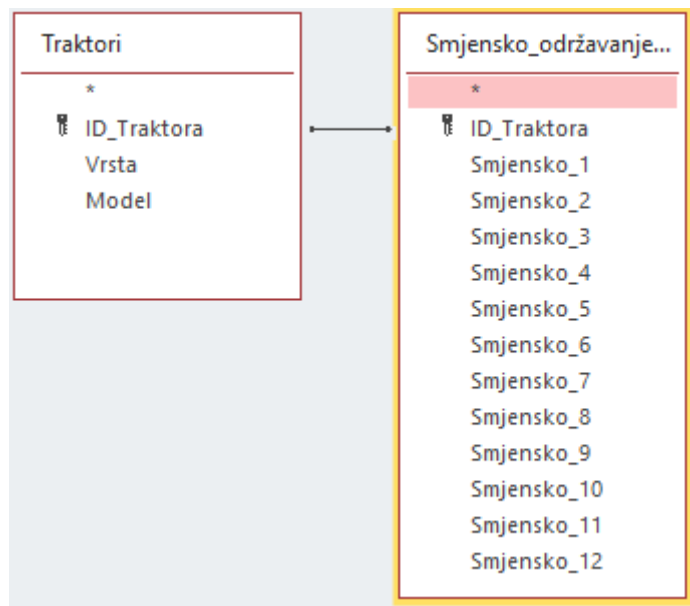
Traktori
*
ID_Traktora
Vrsta
Model

Smjensko_održavanje...
*
ID_Traktora
Smjensko_1
Smjensko_2
Smjensko_3
Smjensko_4
Smjensko_5
Smjensko_6
Smjensko_7
Smjensko_8
Smjensko_9
Smjensko_10
Smjensko_11
Smjensko_12